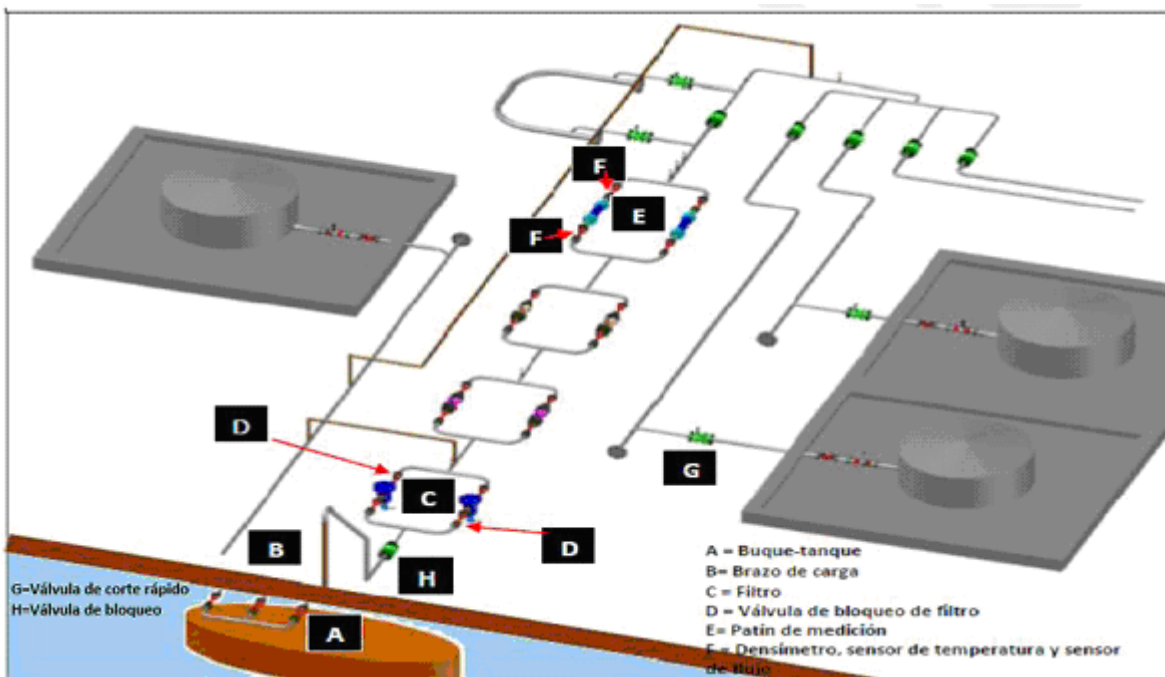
F
F
E
D
C
D
B
G
H
A

G=Válvula de corte rápido
H=Válvula de bloqueo

A = Buque-tanque
B= Brazo de carga
C = Filtro
D = Válvula de bloqueo de filtro
E= Patín de medición
F = Densímetro, sensor de temperatura y sensor de flujo